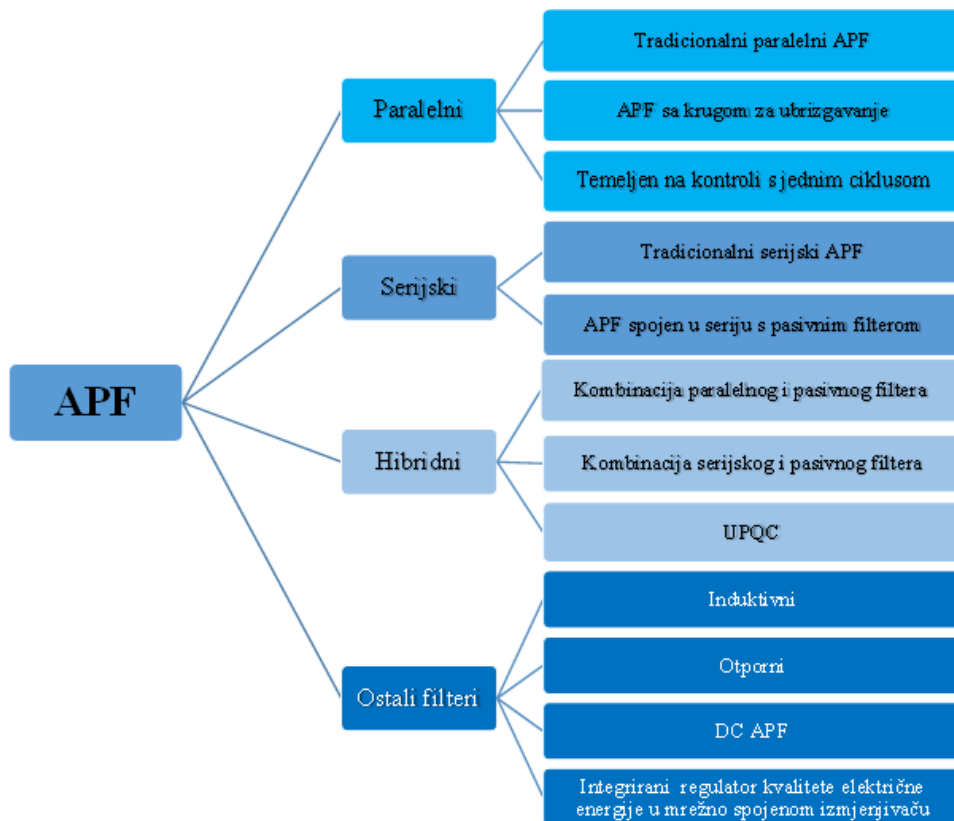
APF

Paralelni

Tradicionalni paralelni APF

APF sa krugom za ubrizgavanje

Temeljen na kontroli s jednim ciklusom

Serijski

Tradicionalni serijski APF

APF spojen u seriju s pasivnim filterom

Hibridni

Kombinacija paralelnog i pasivnog filtera

Kombinacija serijskog i pasivnog filtera

UPQC

Ostali filteri

Induktivni

Otporni

DC APF

Integrirani regulator kvalitete električne energije u mrežno spojenom izmjenjivaču